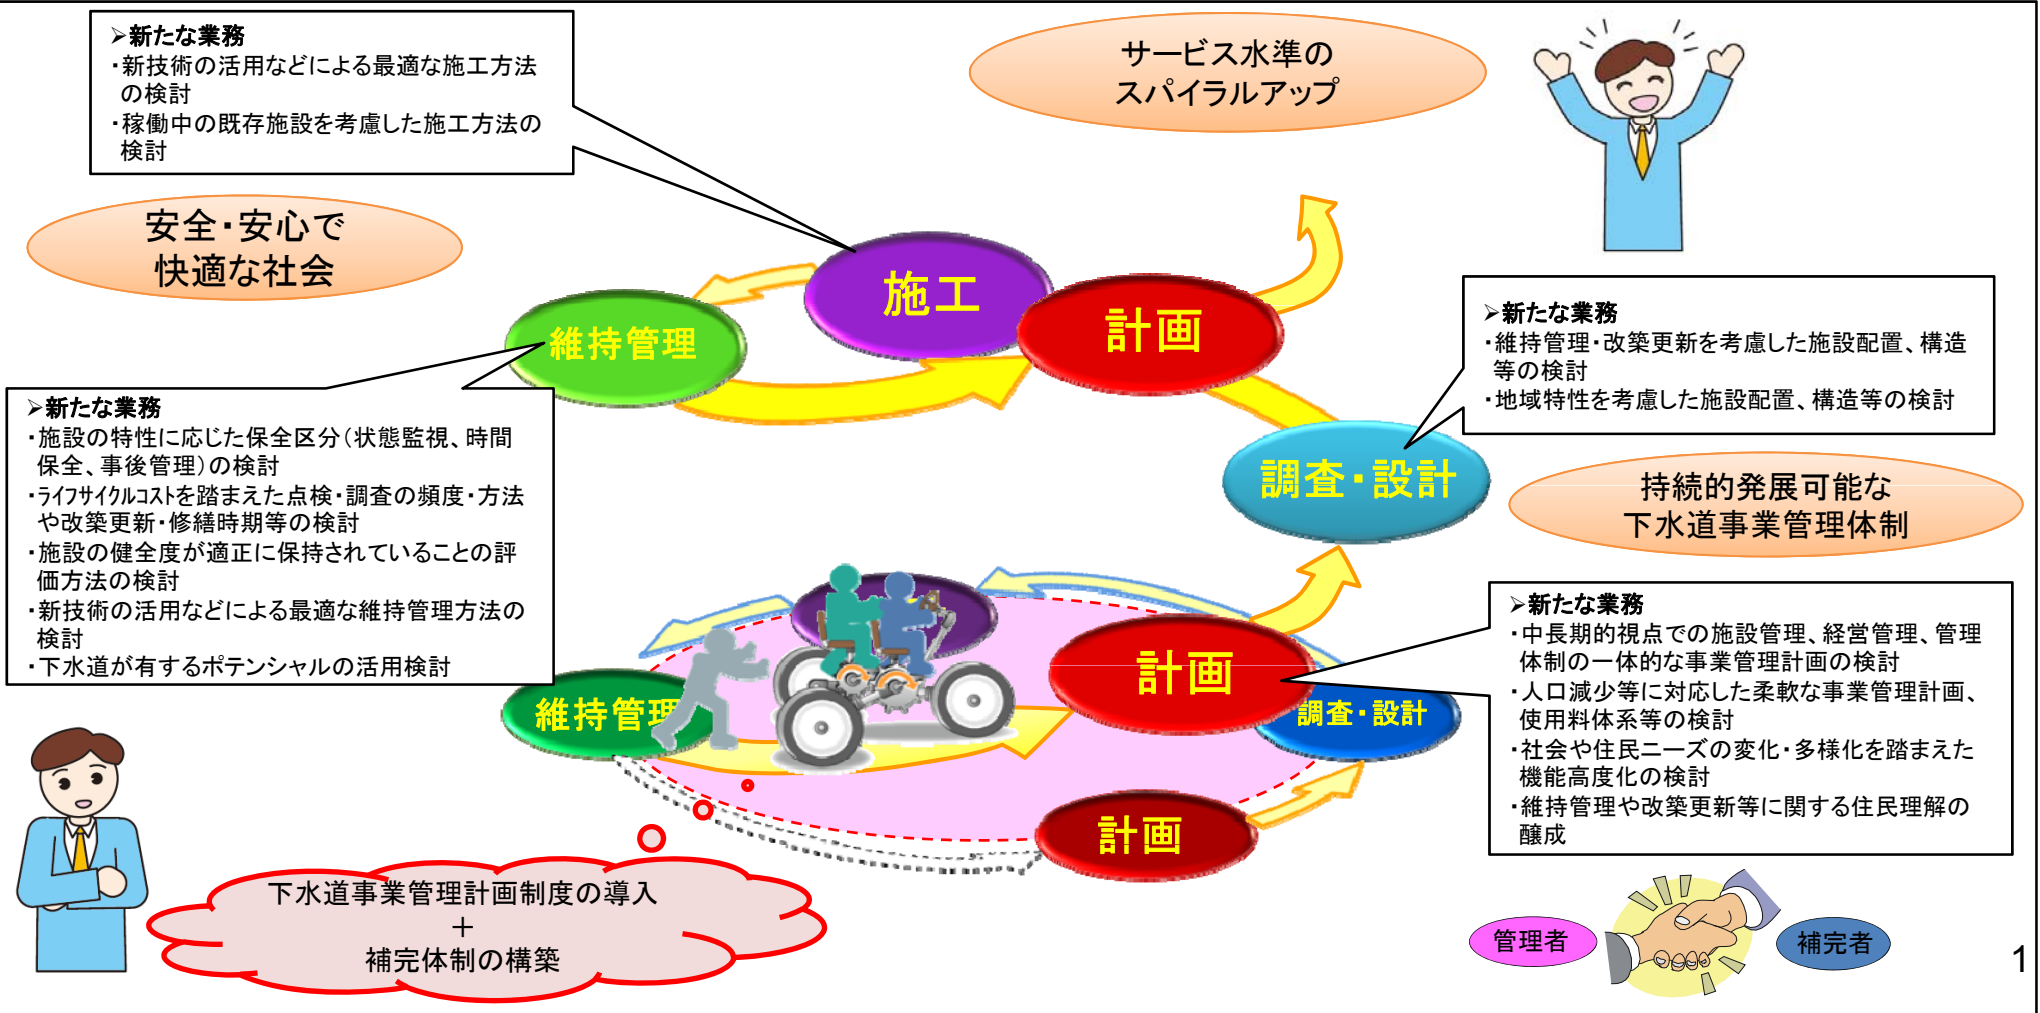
➢新たな業務
・新技術の活用などによる最適な施工方法の検討
・稼働中の既存施設を考慮した施工方法の検討

サービス水準のスパイラルアップ

安全・安心で快適な社会

施工

計画

維持管理

➢新たな業務
・維持管理・改築更新を考慮した施設配置、構造等の検討
・地域特性を考慮した施設配置、構造等の検討

➢新たな業務
・施設の特性に応じた保全区分(状態監視、時間保全、事後管理)の検討
・ライフサイクルコストを踏まえた点検・調査の頻度・方法や改築更新・修繕時期等の検討
・施設の健全度が適正に保持されていることの評価方法の検討
・新技術の活用などによる最適な維持管理方法の検討
・下水道が有するポテンシャルの活用検討

調査・設計

持続的発展可能な下水道事業管理体制

➢新たな業務
・中長期的視点での施設管理、経営管理、管理体制の一体的な事業管理計画の検討
・人口減少等に対応した柔軟な事業管理計画、使用料体系等の検討
・社会や住民ニーズの変化・多様化を踏まえた機能高度化の検討
・維持管理や改築更新等に関する住民理解の醸成

計画

維持管理

調査・設計

計画

下水道事業管理計画制度の導入
+
補完体制の構築

管理者

補完者

1